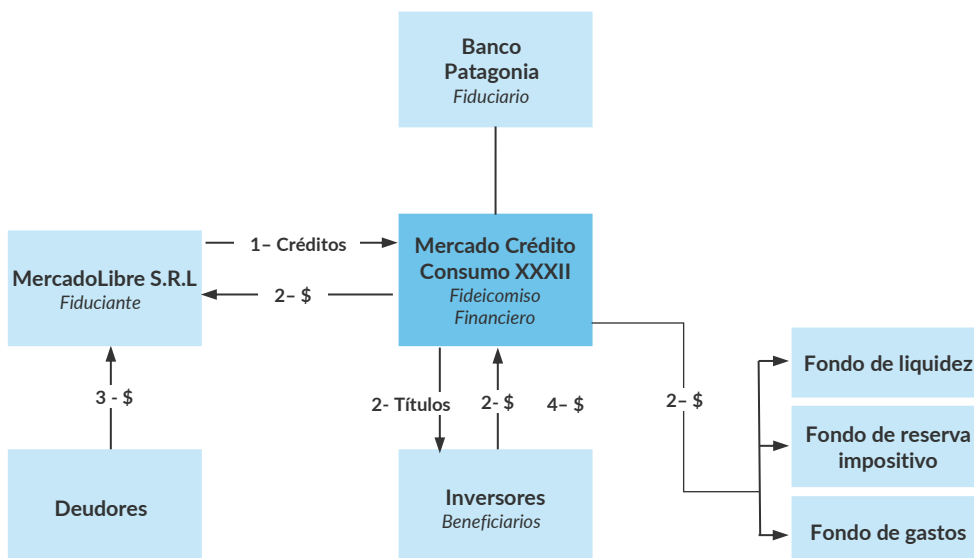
Banco Patagonia
*Fiduciario*

MercadoLibre S.R.L
*Fiduciante*

1– Créditos

2– $

Mercado Crédito Consumo XXXII
*Fideicomiso Financiero*

3 - $

2- Títulos

2- $

4– $

2– $

Fondo de liquidez

Fondo de reserva impositivo

Fondo de gastos

Deudores

Inversores
*Beneficiarios*